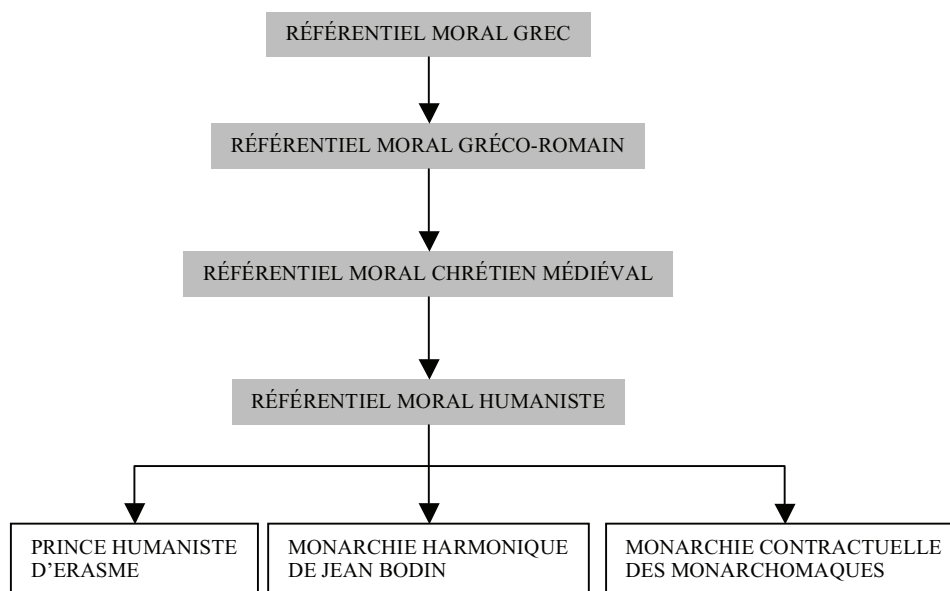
RÉFÉRENTIEL MORAL GREC

RÉFÉRENTIEL MORAL GRÉCO-ROMAIN

RÉFÉRENTIEL MORAL CHRÉTIEN MÉDIÉVAL

RÉFÉRENTIEL MORAL HUMANISTE

PRINCE HUMANISTE D'ERASME

MONARCHIE HARMONIQUE DE JEAN BODIN

MONARCHIE CONTRACTUELLE DES MONARCHOMAQUES